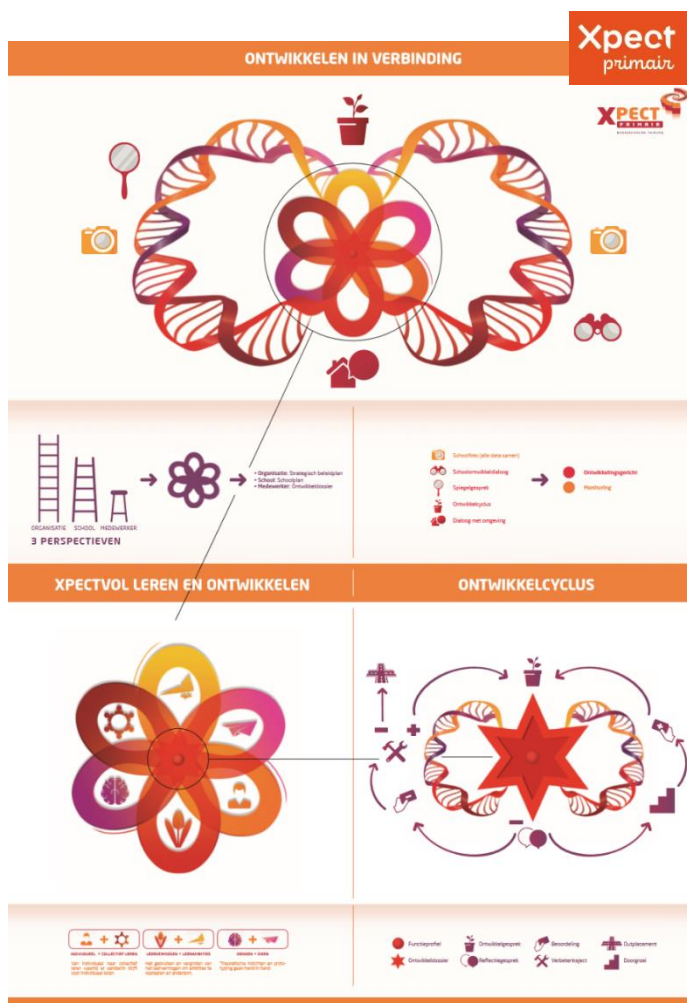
Xpect primair

ONTWIKKELEN IN VERBINDING

XPECT PRIMAIR

ORGANISATIE SCHOOL MEDEWERKER

3 PERSPECTIEVEN

• Organisatie: Strategisch beleidsplan
• School: Schoolplan
• Medewerker: Ontwikkeldossier

Schoolfoto (alle data samen)
Schoolontwikkeldialoog
Spiegelgesprek
Ontwikkelcyclus
Dialoog met omgeving

Ontwikkelingsgericht
Hoofdrol

XPECTVOL LEREN EN ONTWIKKELEN

ONTWIKKELCYCLUS

INDIVIDUEEL + COLLECTIEF LEREN
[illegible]

LEERERVARINGEN + LEERAGENDA
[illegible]

DENKEN + DOEN
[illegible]

Functieprofiel
Ontwikkeldossier
Ontwikkelgesprek
Reflectiegesprek
Beoordeling
Verbetertraject
Outplacement
Doorgroei